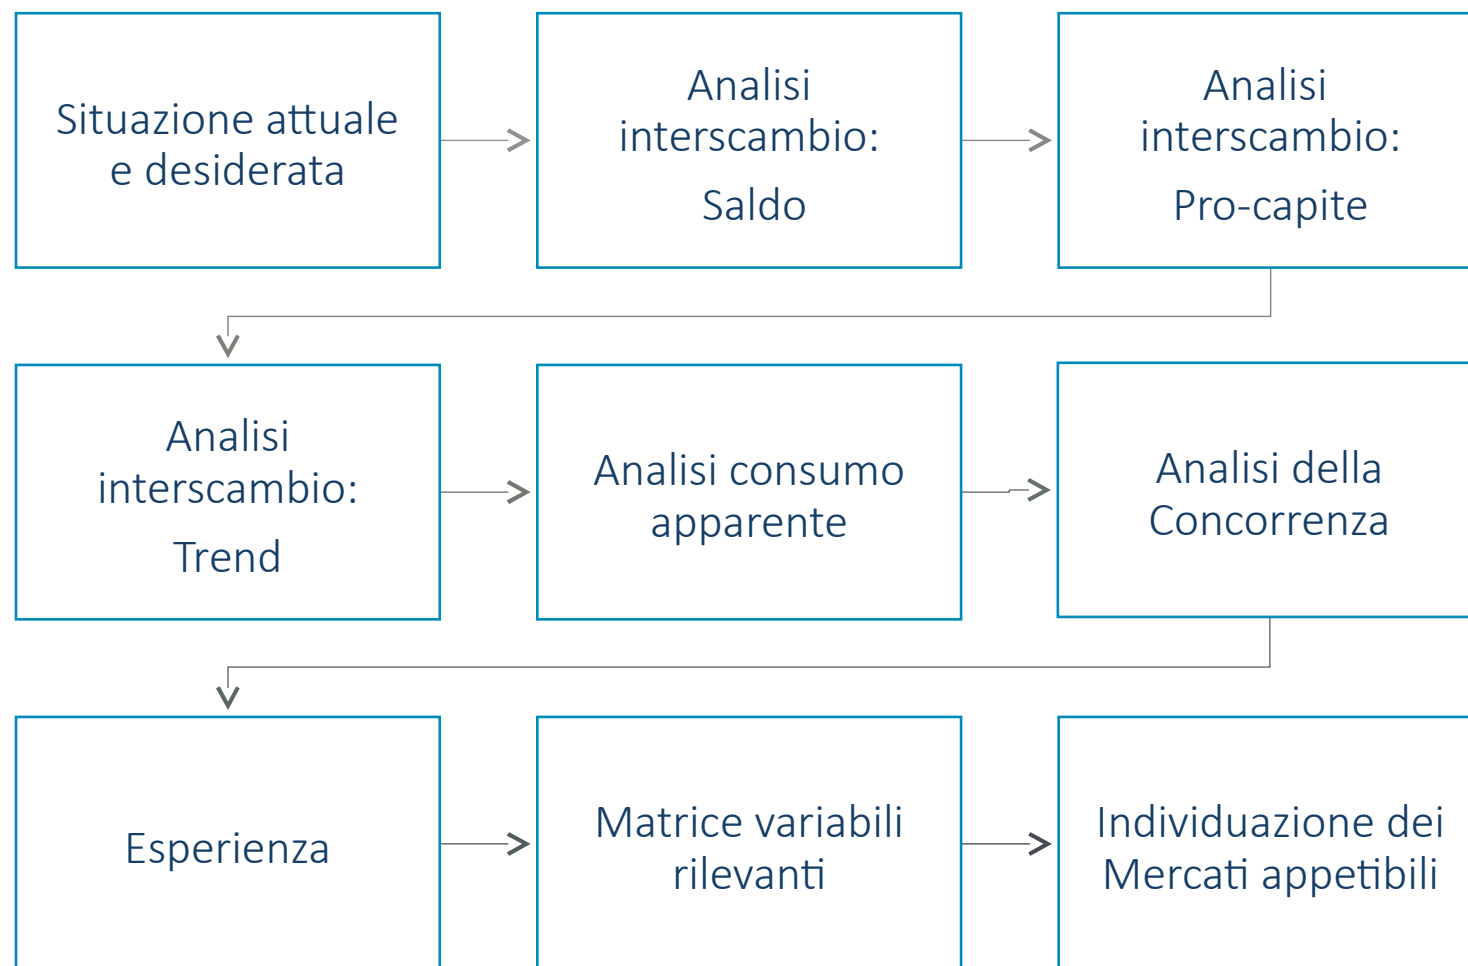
Situazione attuale e desiderata

Analisi interscambio:

Saldo

Analisi interscambio:

Pro-capite

Analisi interscambio:

Trend

Analisi consumo apparente

Analisi della Concorrenza

Esperienza

Matrice variabili rilevanti

Individuazione dei Mercati appetibili